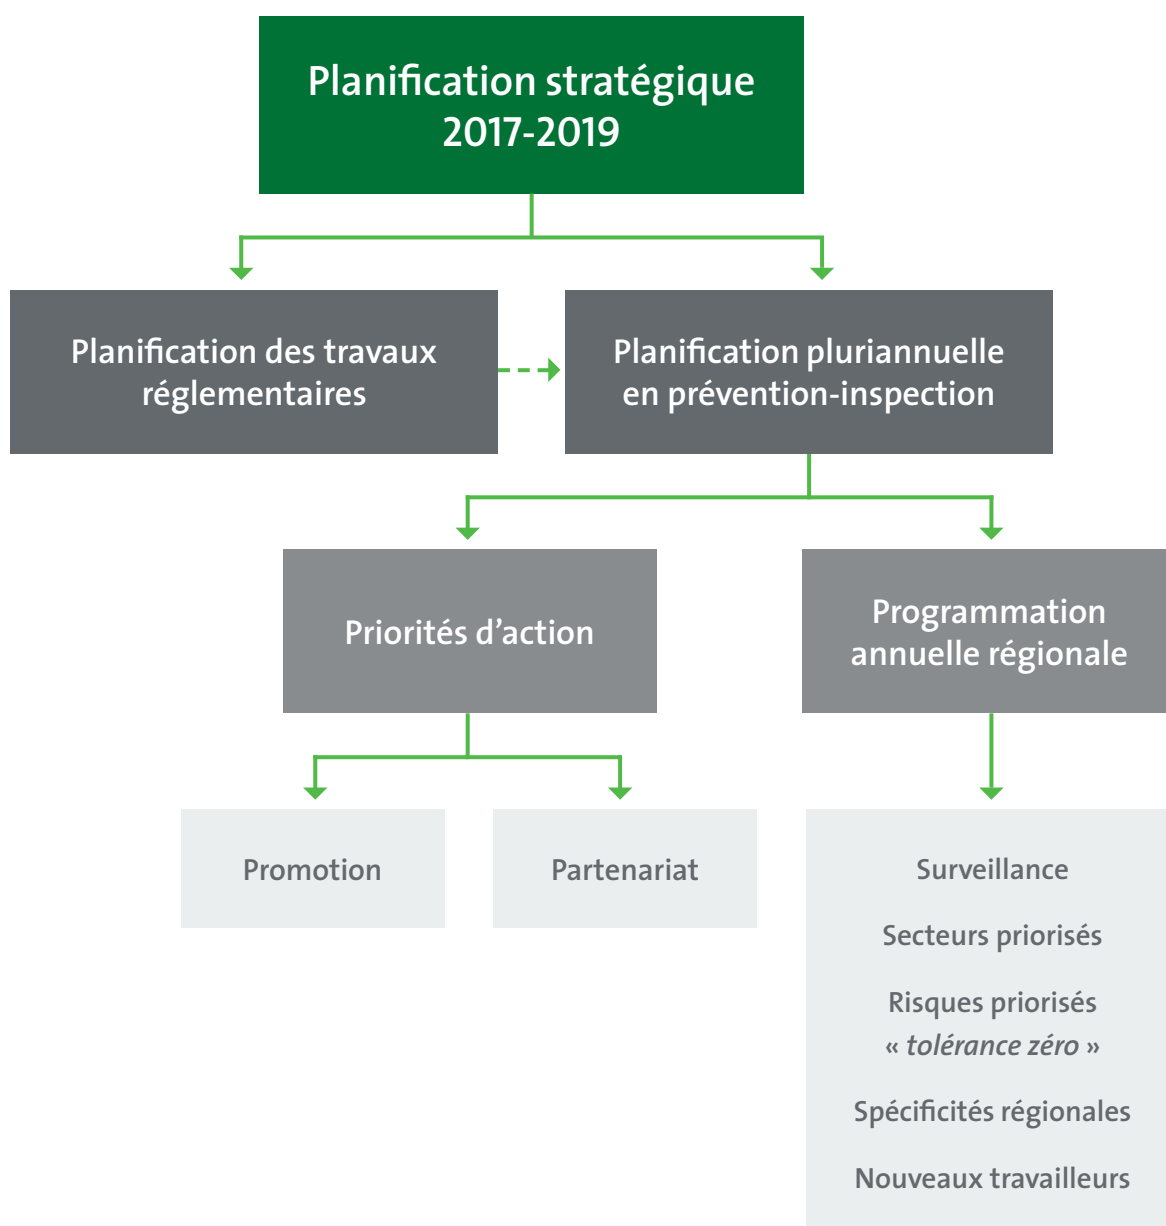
Planification stratégique 2017-2019

Planification des travaux réglementaires

Planification pluriannuelle en prévention-inspection

Priorités d’action

Programmation annuelle régionale

Promotion

Partenariat

Surveillance

Secteurs priorisés

Risques priorisés « tolérance zéro »

Spécificités régionales

Nouveaux travailleurs